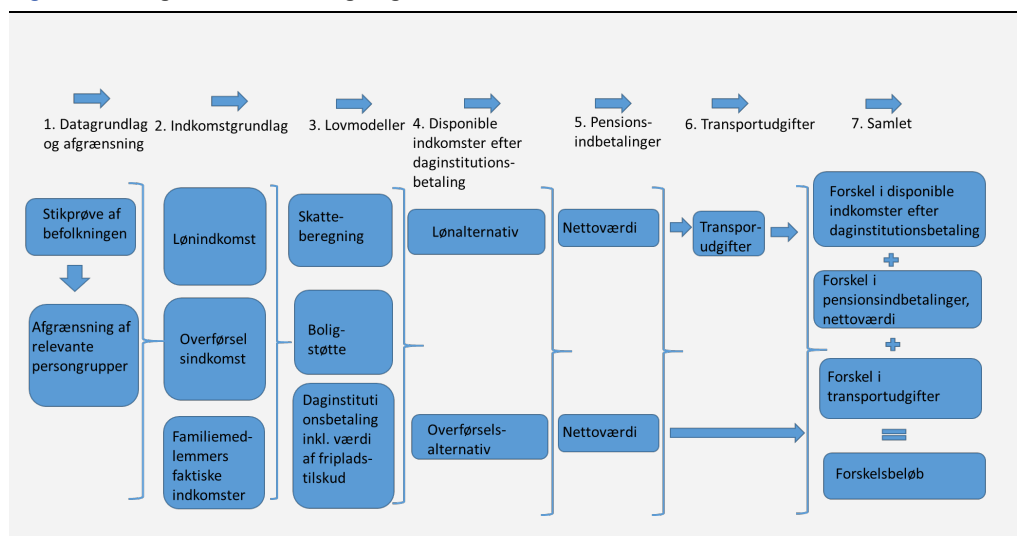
1. Datagrundlag og afgrænsning

2. Indkomstgrundlag

3. Lovmodeller

4. Disponible indkomster efter daginstitutionsbetaling

5. Pensionsindbetalinger

6. Transportudgifter

7. Samlet

Stikprøve af befolkningen

Afgrænsning af relevante persongrupper

Lønindkomst

Overførselsindkomst

Familiemedlemmers faktiske indkomster

Skatteberegning

Boligstøtte

Daginstitutionsbetaling inkl. værdi af fripladstilskud

Lønalternativ

Overførselsalternativ

Nettoværdi

Nettoværdi

Transporudgifter

Forskel i disponible indkomster efter daginstitutionsbetaling

+

Forskel i pensionsindbetalinger, nettoværdi

+

Forskel i transportudgifter

=

Forskelsbeløb